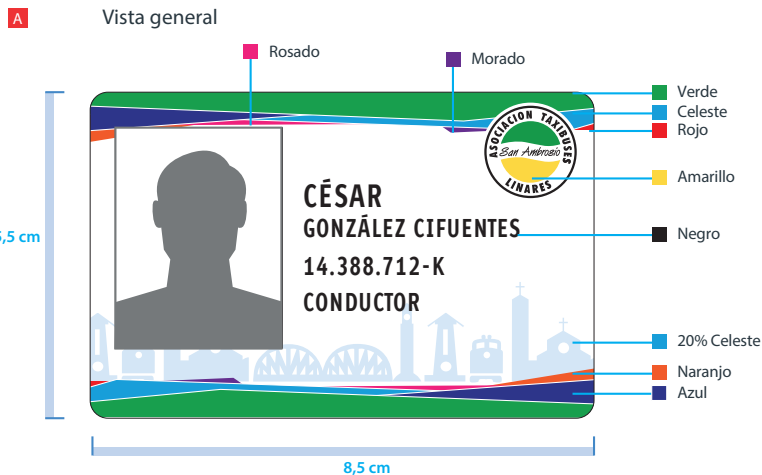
A

Vista general

Rosado

Morado

Verde

Celeste

Rojo

Amarillo

Negro

20% Celeste

Naranjo

Azul

ASOCIACION TAXIBUSES
San Ambrosio
LINARES

CÉSAR
GONZÁLEZ CIFUENTES
14.388.712-K
CONDUCTOR

5,5 cm

8,5 cm